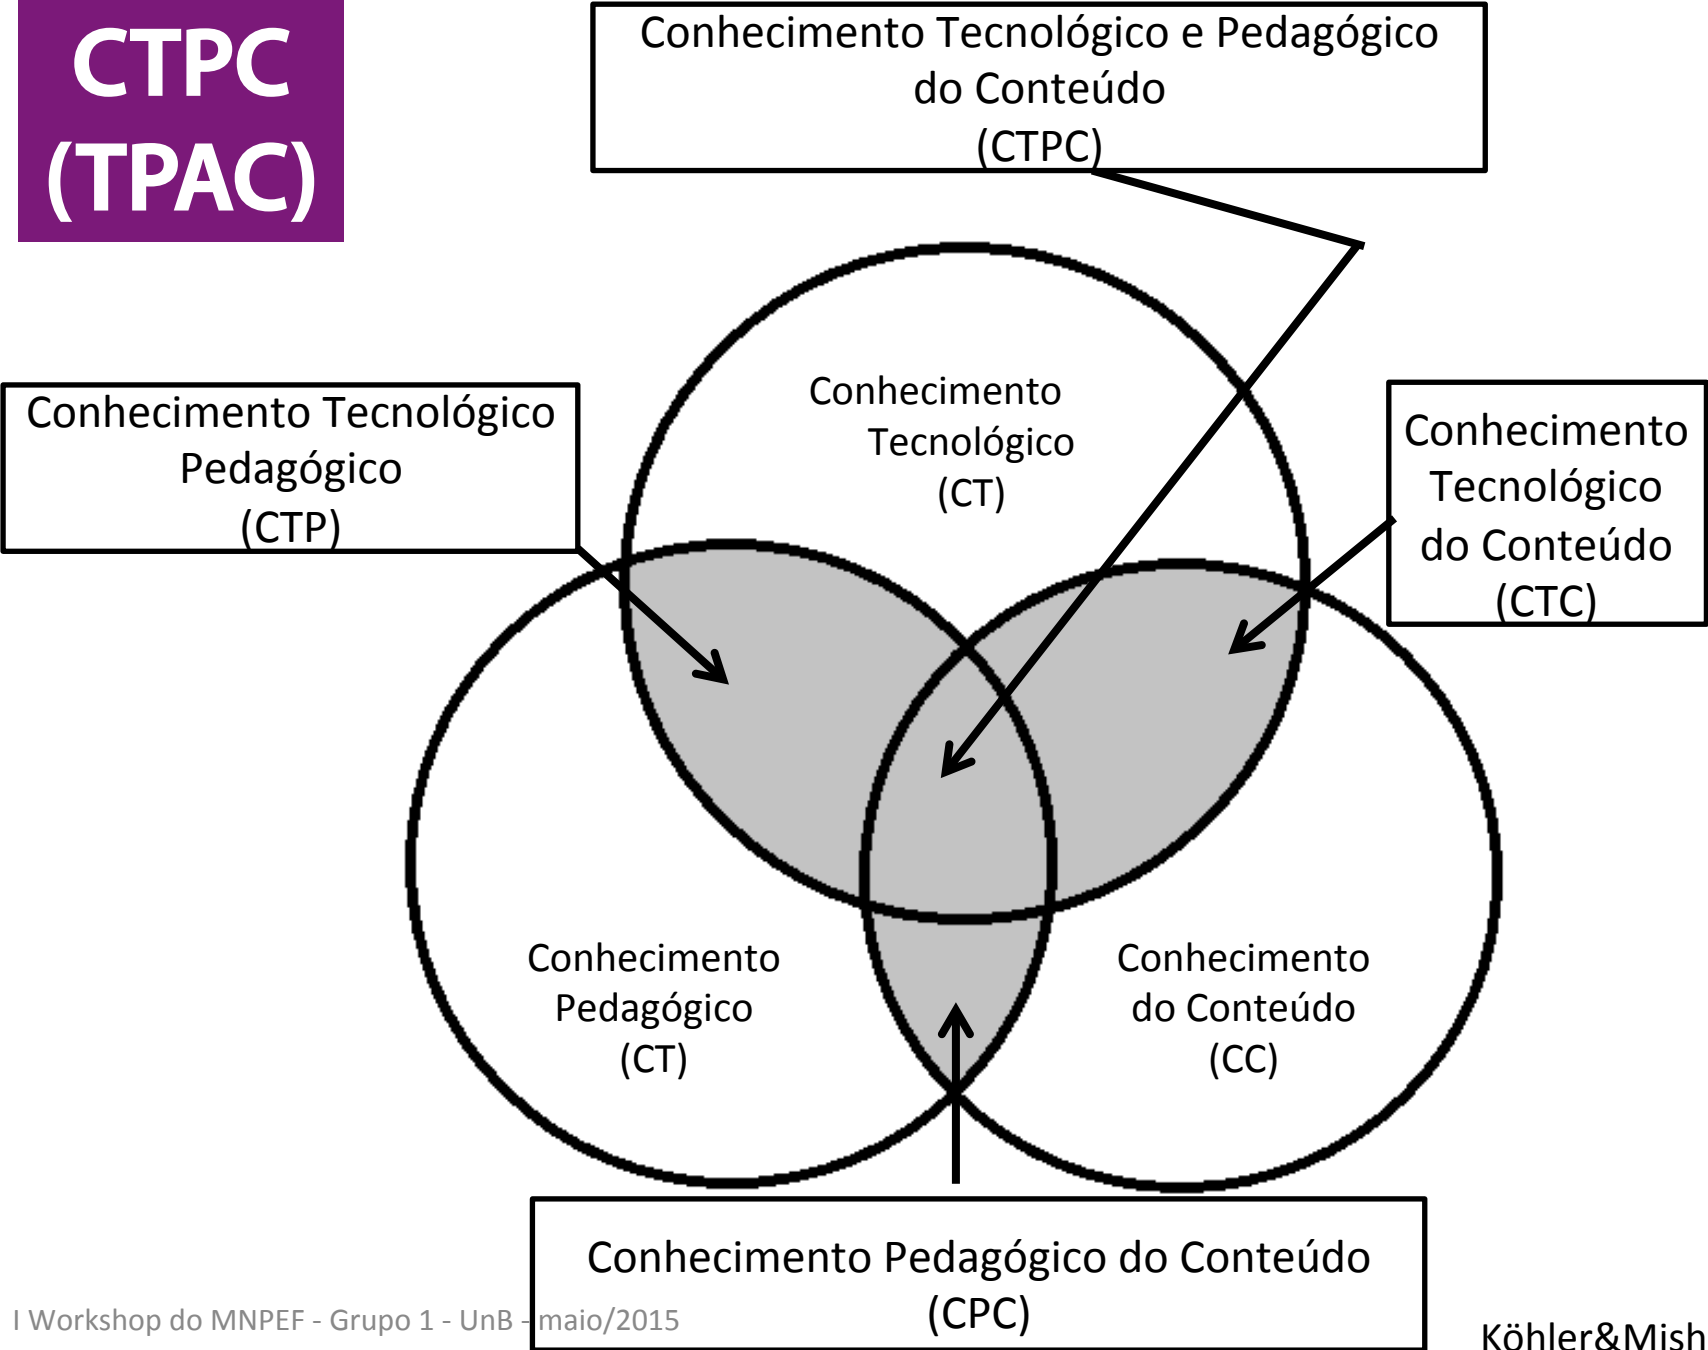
CTPC
(TPAC)

Conhecimento Tecnológico e Pedagógico do Conteúdo
(CTPC)

Conhecimento Tecnológico Pedagógico
(CTP)

Conhecimento Tecnológico
(CT)

Conhecimento Tecnológico do Conteúdo
(CTC)

Conhecimento Pedagógico
(CT)

Conhecimento do Conteúdo
(CC)

Conhecimento Pedagógico do Conteúdo
(CPC)

I Workshop do MNPEF - Grupo 1 - UnB - maio/2015

Köhler&Mish